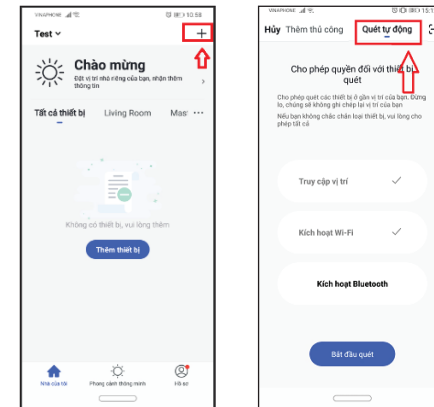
VINAPHONE 10:58

Test

+

Chào mừng

Đặt vị trí nhà riêng của bạn, nhận thêm thông tin

Tất cả thiết bị Living Room Mas ···

Không có thiết bị, vui lòng thêm

Thêm thiết bị

Nhà của tôi Phong cảnh thông minh Hồ sơ

VINAPHONE 15:1

Hủy Thêm thủ công Quét tự động

Cho phép quyền đối với thiết bị quét

Cho phép quét các thiết bị ở gần vị trí của bạn. Đừng lo, chúng tôi không ghi chép lại vị trí của bạn

Nếu bạn không chắc chắn loại thiết bị, bạn vui lòng cho phép tất cả

Truy cập vị trí

Kích hoạt Wi-Fi

Kích hoạt Bluetooth

Bắt đầu quét